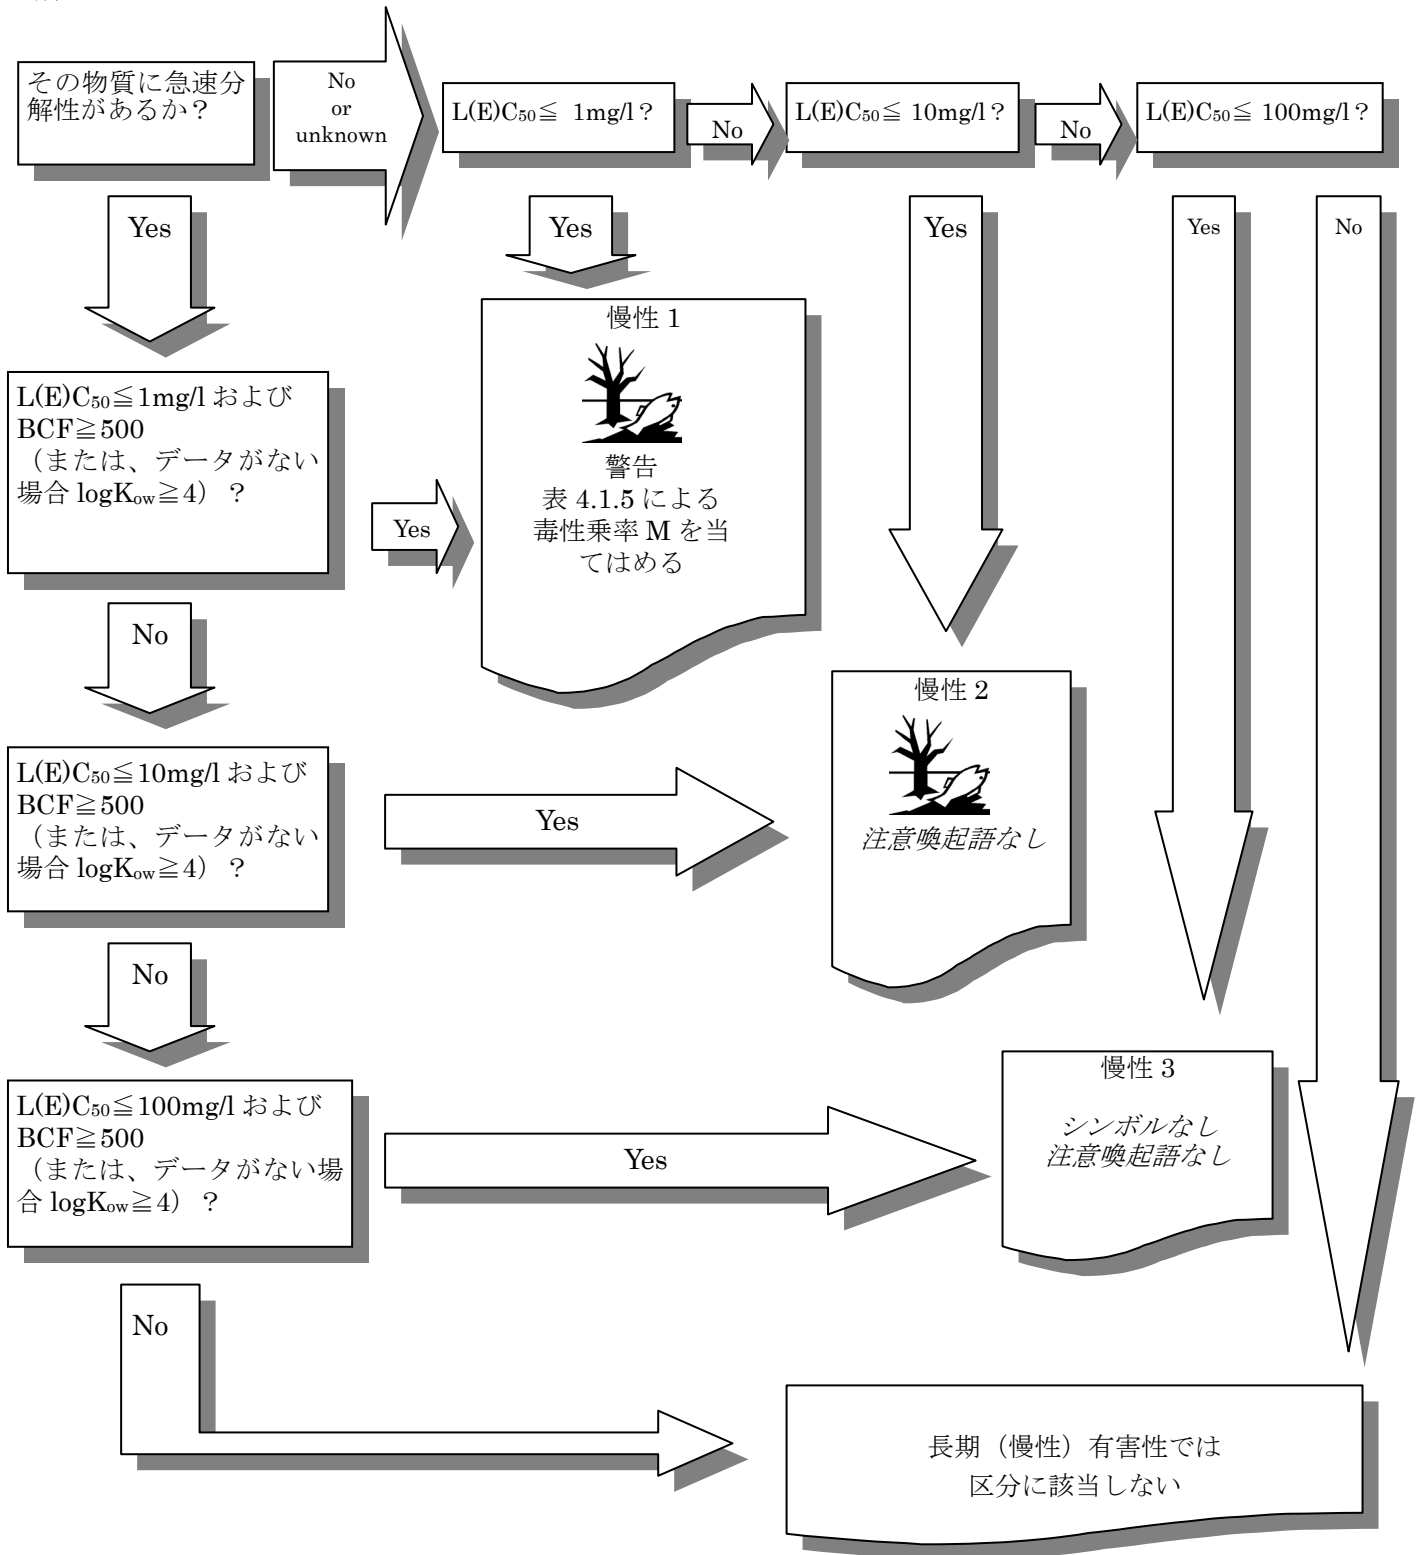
その物質に急速分解性があるか？

No or unknown

L(E)$C_{50}$≦ 1mg/l？

No

L(E)$C_{50}$≦ 10mg/l？

No

L(E)$C_{50}$≦ 100mg/l？

Yes

Yes

Yes

Yes

No

慢性 1

警告
表 4.1.5 による毒性乗率 M を当てはめる

L(E)$C_{50}$≦1mg/l および BCF≧500 （または、データがない場合 log$K_{ow}$≧4）？

Yes

No

慢性 2

注意喚起語なし

L(E)$C_{50}$≦10mg/l および BCF≧500 （または、データがない場合 log$K_{ow}$≧4）？

Yes

No

慢性 3

シンボルなし
注意喚起語なし

L(E)$C_{50}$≦100mg/l および BCF≧500 （または、データがない場合 log$K_{ow}$≧4）？

Yes

No

長期（慢性）有害性では区分に該当しない